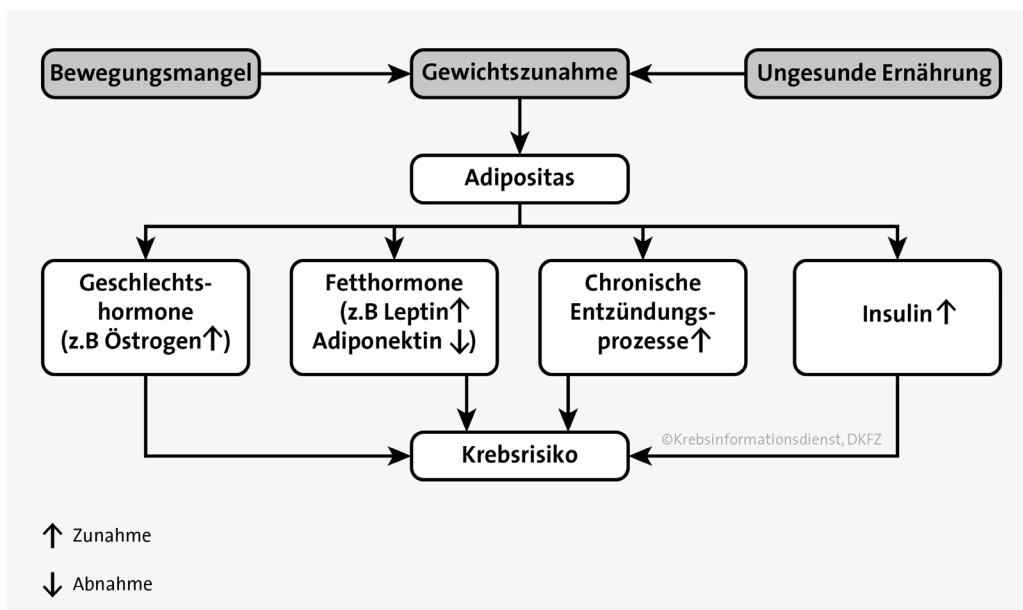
Bewegungsmangel

Gewichtszunahme

Ungesunde Ernährung

Adipositas

Geschlechtshormone (z.B Östrogen↑)

Fetthormone (z.B Leptin↑ Adiponektin ↓)

Chronische Entzündungsprozesse↑

Insulin↑

Krebsrisiko

©Krebsinformationsdienst, DKFZ

↑ Zunahme

↓ Abnahme